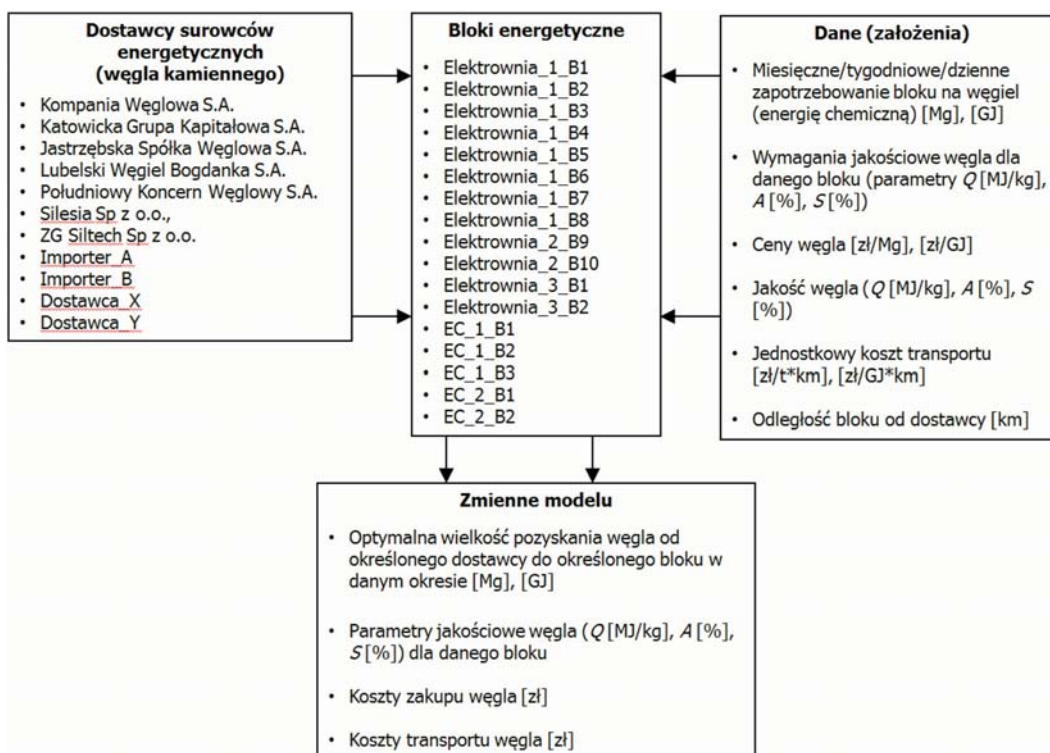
**Dostawcy surowców energetycznych (węgla kamiennego)**

- Kompania Węglowa S.A.
- Katowicka Grupa Kapitałowa S.A.
- Jastrzębska Spółka Węglowa S.A.
- Lubelski Węgiel Bogdanka S.A.
- Południowy Koncern Węglowy S.A.
- Silesia Sp z o.o.,
- ZG Siltech Sp z o.o.
- Importer_A
- Importer_B
- Dostawca_X
- Dostawca_Y

**Bloki energetyczne**

- Elektrownia_1_B1
- Elektrownia_1_B2
- Elektrownia_1_B3
- Elektrownia_1_B4
- Elektrownia_1_B5
- Elektrownia_1_B6
- Elektrownia_1_B7
- Elektrownia_1_B8
- Elektrownia_2_B9
- Elektrownia_2_B10
- Elektrownia_3_B1
- Elektrownia_3_B2
- EC_1_B1
- EC_1_B2
- EC_1_B3
- EC_2_B1
- EC_2_B2

**Dane (założenia)**

- Miesięczne/tygodniowe/dzienne zapotrzebowanie bloku na węgiel (energię chemiczną) [Mg], [GJ]
- Wymagania jakościowe węgla dla danego bloku (parametry $Q$ [MJ/kg], $A$ [%], $S$ [%])
- Ceny węgla [zł/Mg], [zł/GJ]
- Jakość węgla ($Q$ [MJ/kg], $A$ [%], $S$ [%])
- Jednostkowy koszt transportu [zł/t*km], [zł/GJ*km]
- Odległość bloku od dostawcy [km]

**Zmienne modelu**

- Optymalna wielkość pozyskania węgla od określonego dostawcy do określonego bloku w danym okresie [Mg], [GJ]
- Parametry jakościowe węgla ($Q$ [MJ/kg], $A$ [%], $S$ [%]) dla danego bloku
- Koszty zakupu węgla [zł]
- Koszty transportu węgla [zł]